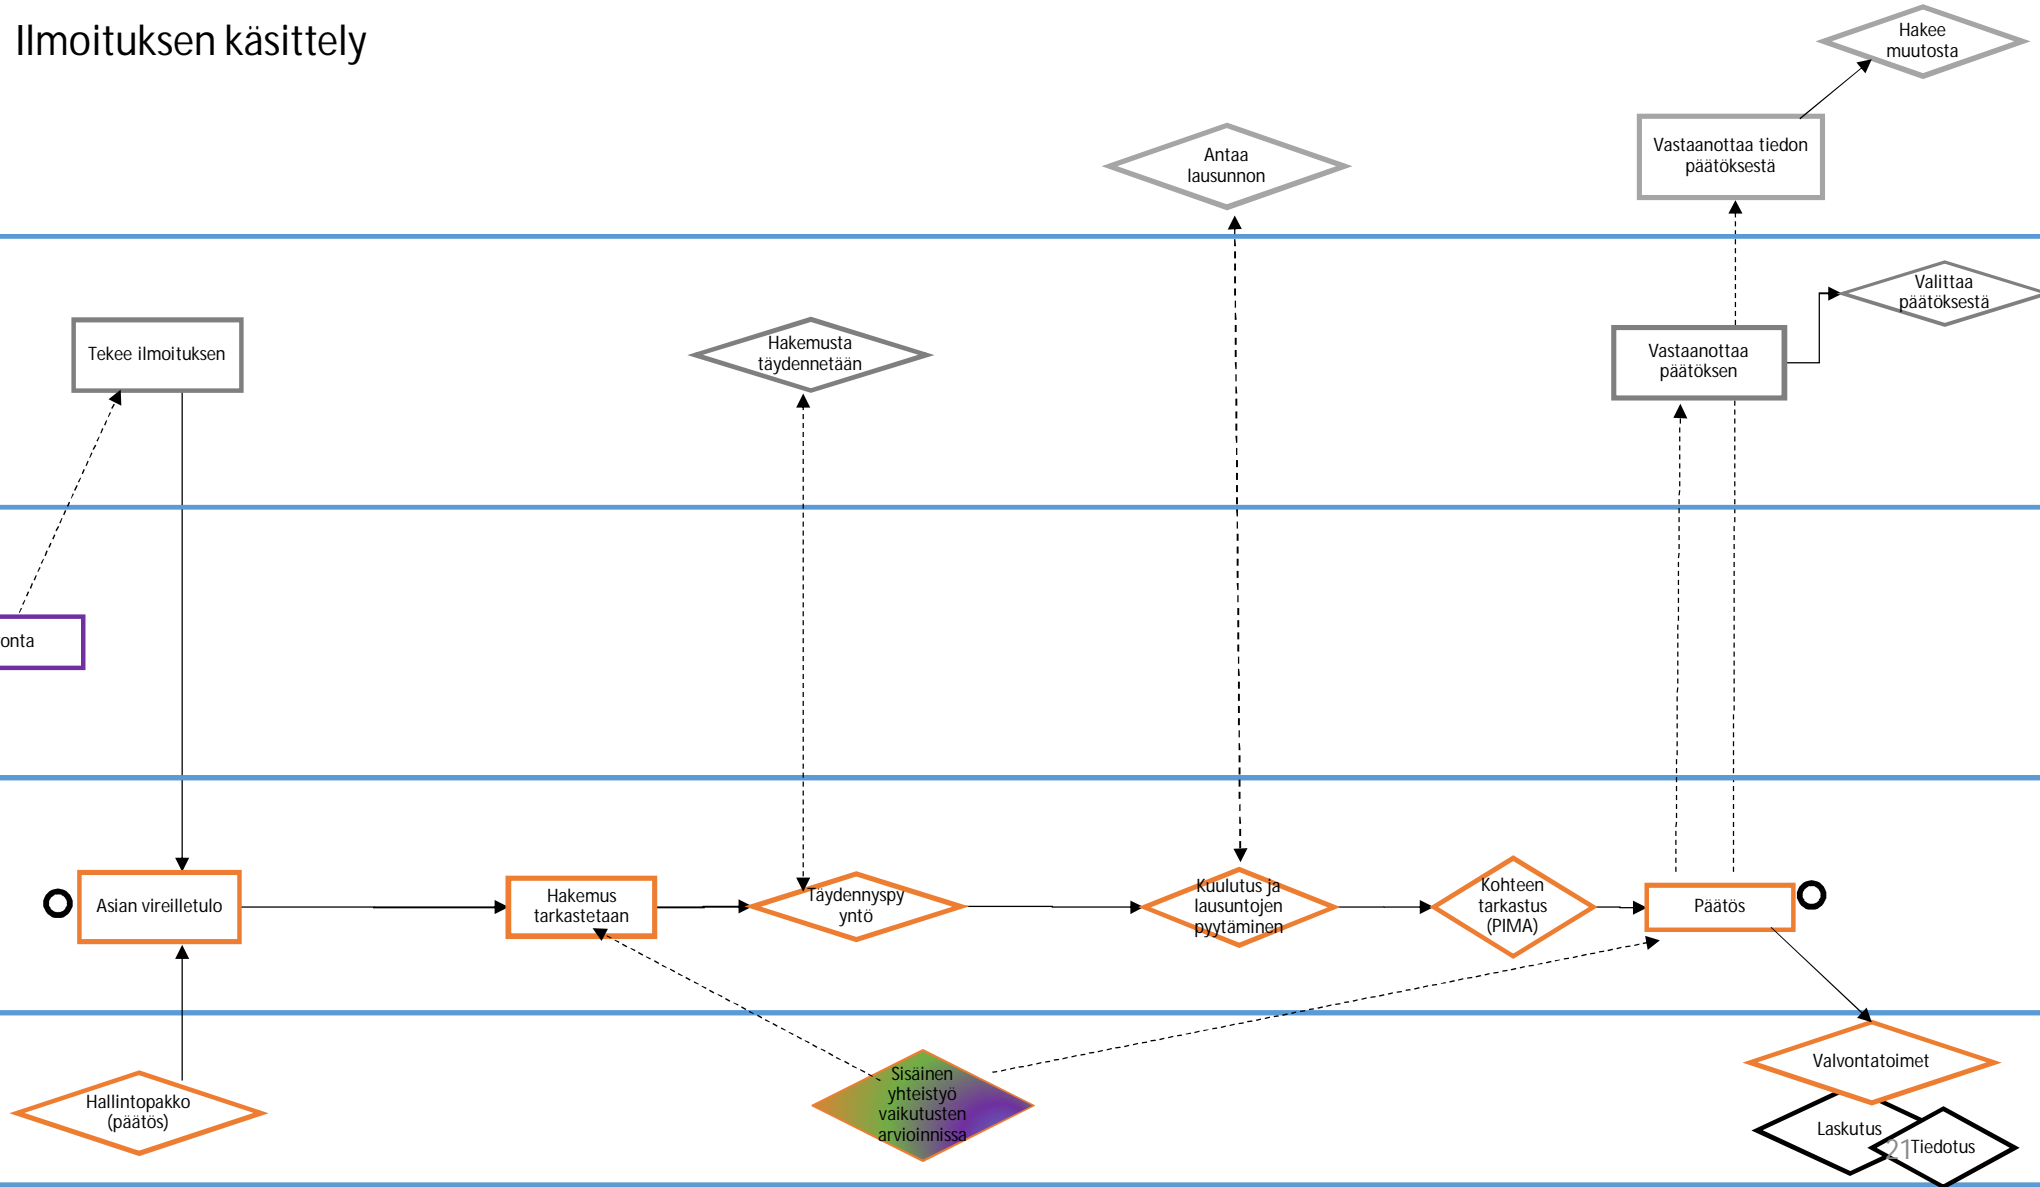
Ilmoituksen käsittely

Hakee muutosta

Antaa lausunnon

Vastaanottaa tiedon päätöksestä

Valittaa päätöksestä

Tekee ilmoituksen

Hakemusta täydennetään

Vastaanottaa päätöksen

onta

Asian vireilletulo

Hakemus tarkastetaan

Täydennyspyyntö

Kuulutus ja lausuntojen pyytäminen

Kohteen tarkastus (PIMA)

Päätös

Hallintopakko (päätös)

Sisäinen yhteistyö vaikutusten arvioinnissa

Valvontatoimet

Laskutus

21

Tiedotus